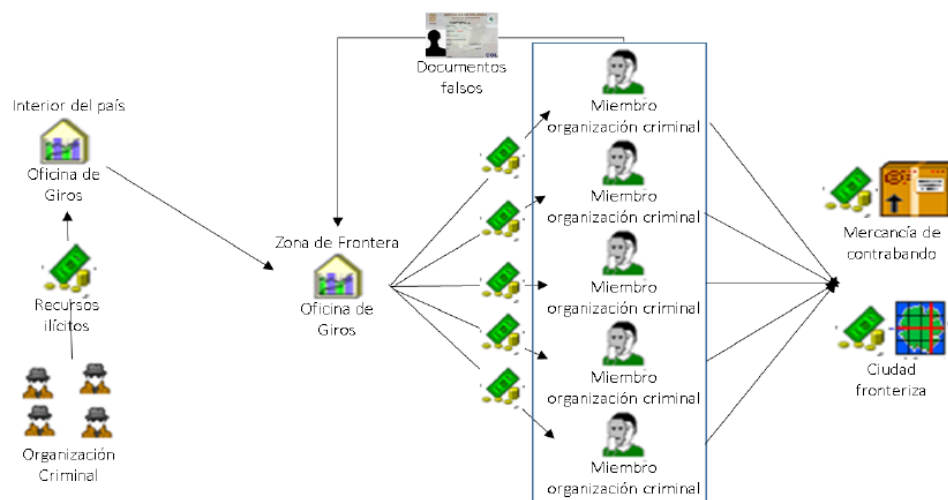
Documentos falsos

Interior del país

Oficina de Giros

Recursos ilícitos

Organización Criminal

Zona de Frontera

Oficina de Giros

Miembro organización criminal

Miembro organización criminal

Miembro organización criminal

Miembro organización criminal

Miembro organización criminal

Mercancía de contrabando

Ciudad fronteriza